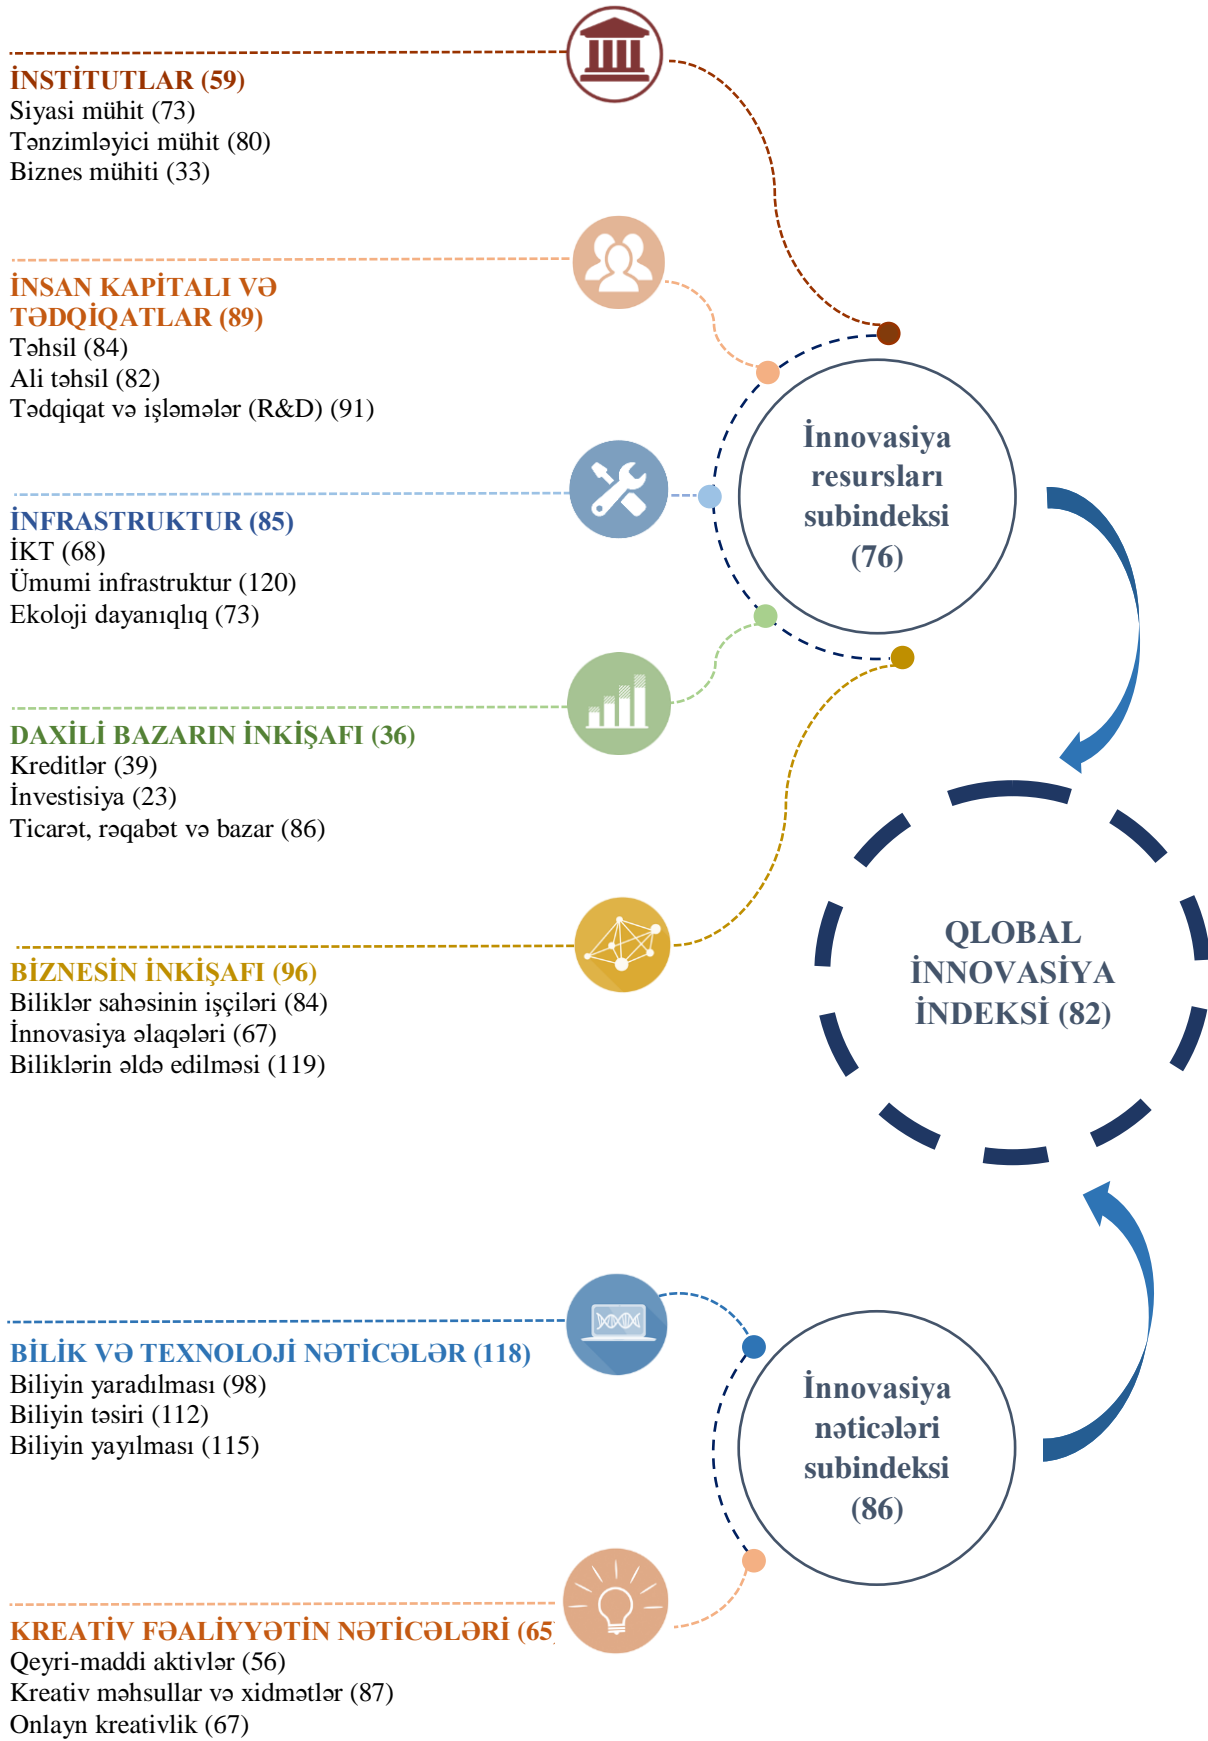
İNSTİTUTLAR (59)
Siyasi mühit (73)
Tənzimləyici mühit (80)
Biznes mühiti (33)

İNSAN KAPİTALI VƏ TƏDQİQATLAR (89)
Təhsil (84)
Ali təhsil (82)
Tədqiqat və işləmələr (R&D) (91)

İNFRASTRUKTUR (85)
İKT (68)
Ümumi infrastruktur (120)
Ekoloji dayanıqlıq (73)

DAXİLİ BAZARIN İNKİŞAFI (36)
Kreditlər (39)
İnvestisiya (23)
Ticarət, rəqabət və bazar (86)

BİZNESİN İNKİŞAFI (96)
Biliklər sahəsinin işçiləri (84)
İnnovasiya əlaqələri (67)
Biliklərin əldə edilməsi (119)

İnnovasiya resursları subindeksi (76)

QLOBAL İNNOVASİYA İNDEKSİ (82)

BİLİK VƏ TEXNOLOJİ NƏTİCƏLƏR (118)
Biliyin yaradılması (98)
Biliyin təsiri (112)
Biliyin yayılması (115)

İnnovasiya nəticələri subindeksi (86)

KREATİV FƏALİYYƏTİN NƏTİCƏLƏRİ (65
Qeyri-maddi aktivlər (56)
Kreativ məhsullar və xidmətlər (87)
Onlayn kreativlik (67)